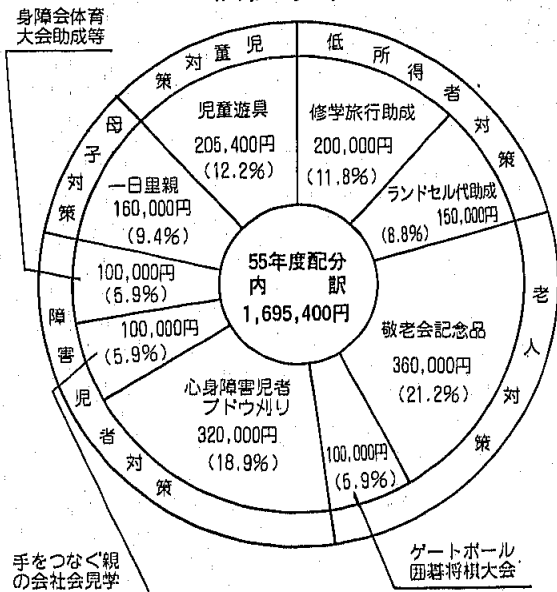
身障会体育大会助成等

児童対策

低所得者対策

母子対策

児童遊具
205,400円
(12.2%)

修学旅行助成
200,000円
(11.8%)

ランドセル代助成
150,000円
(8.8%)

一日里親
160,000円
(9.4%)

100,000円
(5.9%)

55年度配分
内　訳
1,695,400円

老人対策

敬老会記念品
360,000円
(21.2%)

障害児者対策

100,000円
(5.9%)

心身障害児者
ブドウ刈り
320,000円
(18.9%)

100,000円
(5.9%)

手をつなぐ親の会社会見学

ゲートボール
囲碁将棋大会